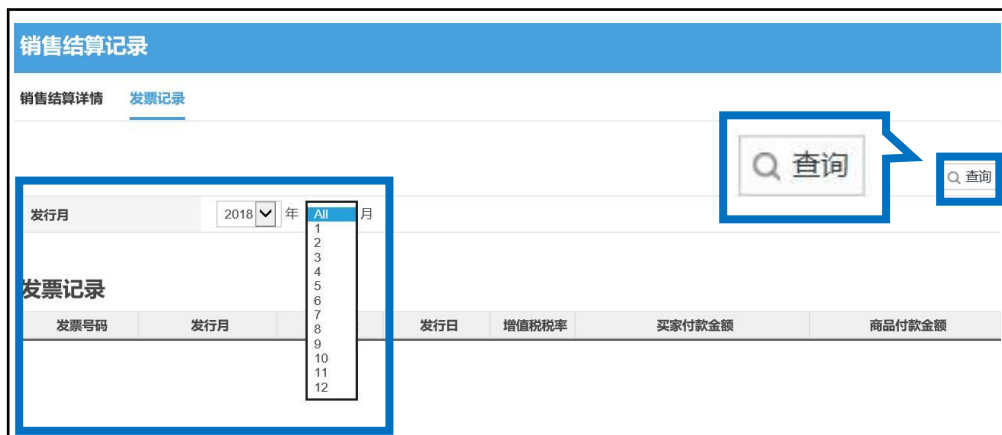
销售结算记录

销售结算详情　发票记录

查询

查询

发行月　2018 年 All 月

All
1
2
3
4
5
6
7
8
9
10
11
12

发票记录

| 发票号码 | 发行月 | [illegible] | 发行日 | 增值税税率 | 买家付款金额 | 商品付款金额 |
|---|---|---|---|---|---|---|